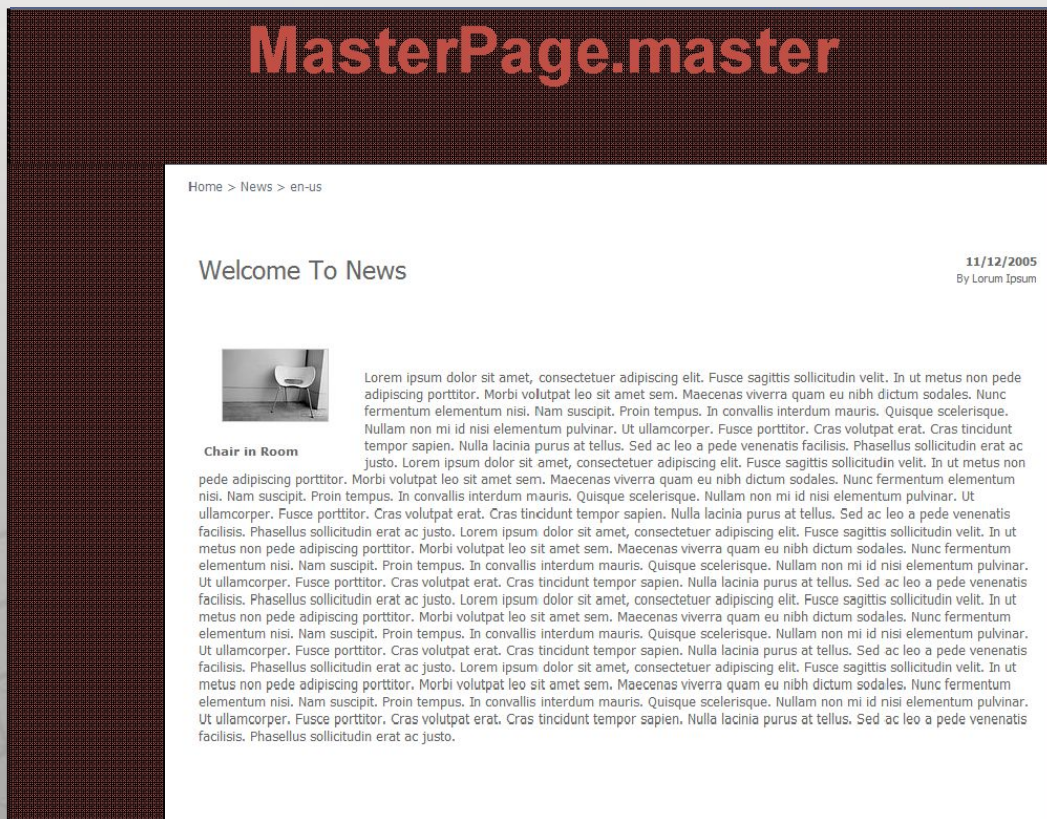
MasterPage.master

Home > News > en-us

Welcome To News

11/12/2005
By Lorum Ipsum

Chair in Room

Lorem ipsum dolor sit amet, consectetuer adipiscing elit. Fusce sagittis sollicitudin velit. In ut metus non pede adipiscing porttitor. Morbi volutpat leo sit amet sem. Maecenas viverra quam eu nibh dictum sodales. Nunc fermentum elementum nisi. Nam suscipit. Proin tempus. In convallis interdum mauris. Quisque scelerisque. Nullam non mi id nisi elementum pulvinar. Ut ullamcorper. Fusce porttitor. Cras volutpat erat. Cras tincidunt tempor sapien. Nulla lacinia purus at tellus. Sed ac leo a pede venenatis facilisis. Phasellus sollicitudin erat ac justo. Lorem ipsum dolor sit amet, consectetuer adipiscing elit. Fusce sagittis sollicitudin velit. In ut metus non pede adipiscing porttitor. Morbi volutpat leo sit amet sem. Maecenas viverra quam eu nibh dictum sodales. Nunc fermentum elementum nisi. Nam suscipit. Proin tempus. In convallis interdum mauris. Quisque scelerisque. Nullam non mi id nisi elementum pulvinar. Ut ullamcorper. Fusce porttitor. Cras volutpat erat. Cras tincidunt tempor sapien. Nulla lacinia purus at tellus. Sed ac leo a pede venenatis facilisis. Phasellus sollicitudin erat ac justo. Lorem ipsum dolor sit amet, consectetuer adipiscing elit. Fusce sagittis sollicitudin velit. In ut metus non pede adipiscing porttitor. Morbi volutpat leo sit amet sem. Maecenas viverra quam eu nibh dictum sodales. Nunc fermentum elementum nisi. Nam suscipit. Proin tempus. In convallis interdum mauris. Quisque scelerisque. Nullam non mi id nisi elementum pulvinar. Ut ullamcorper. Fusce porttitor. Cras volutpat erat. Cras tincidunt tempor sapien. Nulla lacinia purus at tellus. Sed ac leo a pede venenatis facilisis. Phasellus sollicitudin erat ac justo. Lorem ipsum dolor sit amet, consectetuer adipiscing elit. Fusce sagittis sollicitudin velit. In ut metus non pede adipiscing porttitor. Morbi volutpat leo sit amet sem. Maecenas viverra quam eu nibh dictum sodales. Nunc fermentum elementum nisi. Nam suscipit. Proin tempus. In convallis interdum mauris. Quisque scelerisque. Nullam non mi id nisi elementum pulvinar. Ut ullamcorper. Fusce porttitor. Cras volutpat erat. Cras tincidunt tempor sapien. Nulla lacinia purus at tellus. Sed ac leo a pede venenatis facilisis. Phasellus sollicitudin erat ac justo. Lorem ipsum dolor sit amet, consectetuer adipiscing elit. Fusce sagittis sollicitudin velit. In ut metus non pede adipiscing porttitor. Morbi volutpat leo sit amet sem. Maecenas viverra quam eu nibh dictum sodales. Nunc fermentum elementum nisi. Nam suscipit. Proin tempus. In convallis interdum mauris. Quisque scelerisque. Nullam non mi id nisi elementum pulvinar. Ut ullamcorper. Fusce porttitor. Cras volutpat erat. Cras tincidunt tempor sapien. Nulla lacinia purus at tellus. Sed ac leo a pede venenatis facilisis. Phasellus sollicitudin erat ac justo.